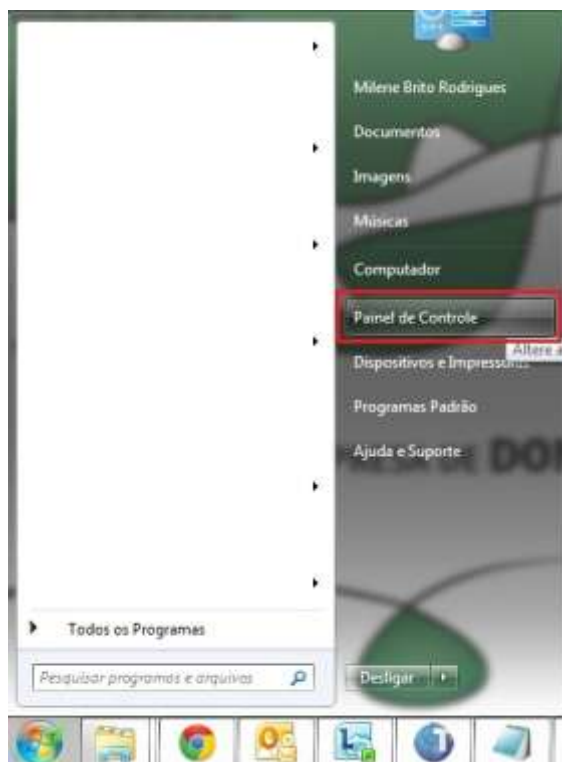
Milene Brito Rodrigues

Documentos

Imagens

Músicas

Computador

Painel de Controle

Altere a

Dispositivos e Impressoras

Programas Padrão

Ajuda e Suporte

DO

Todos os Programas

Pesquisar programas e arquivos

Desligar